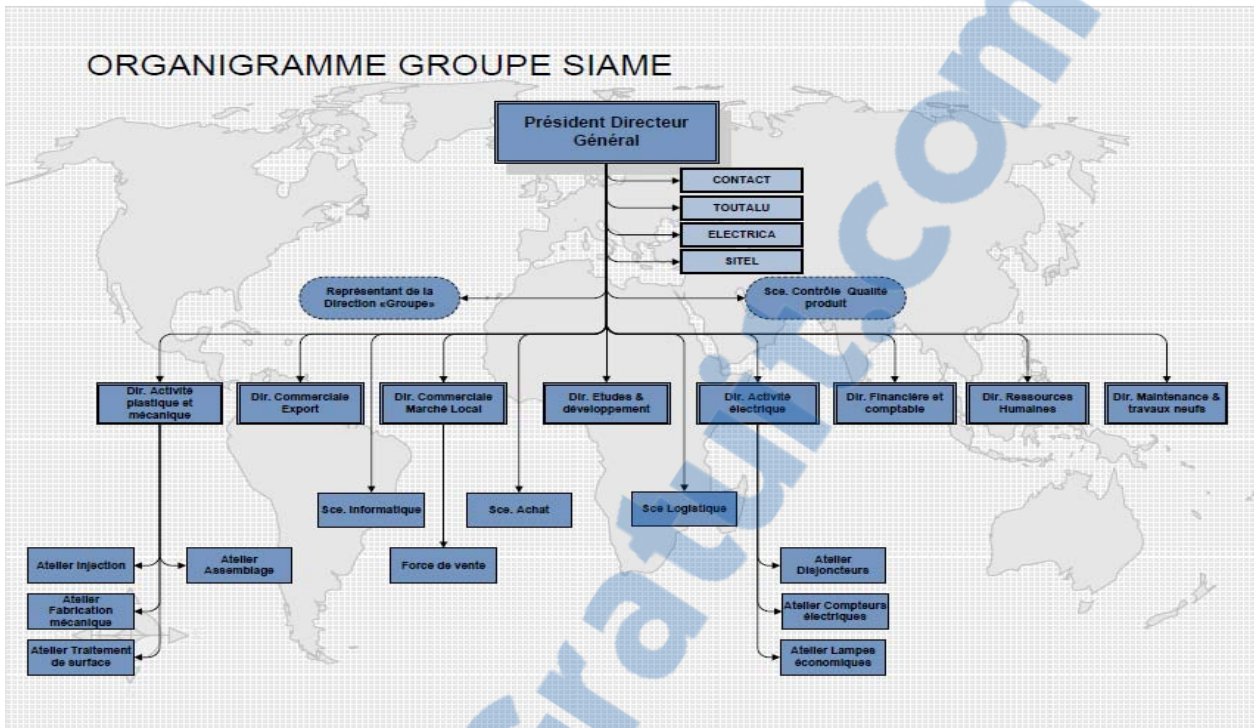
ORGANIGRAMME GROUPE SIAME

Président Directeur Général

CONTACT

TOUTALU

ELECTRICA

SITEL

Représentant de la Direction «Groupe»

Sce. Contrôle Qualité produit

Dir. Activité plastique et mécanique

Dir. Commerciale Export

Dir. Commerciale Marché Local

Dir. Etudes & développement

Dir. Activité électrique

Dir. Financière et comptable

Dir. Ressources Humaines

Dir. Maintenance & travaux neufs

Sce. Informatique

Sce. Achat

Sce Logistique

Force de vente

Atelier Injection

Atelier Assemblage

Atelier Fabrication mécanique

Atelier Traitement de surface

Atelier Disjoncteurs

Atelier Compteurs électriques

Atelier Lampes économiques

Gratuit.com